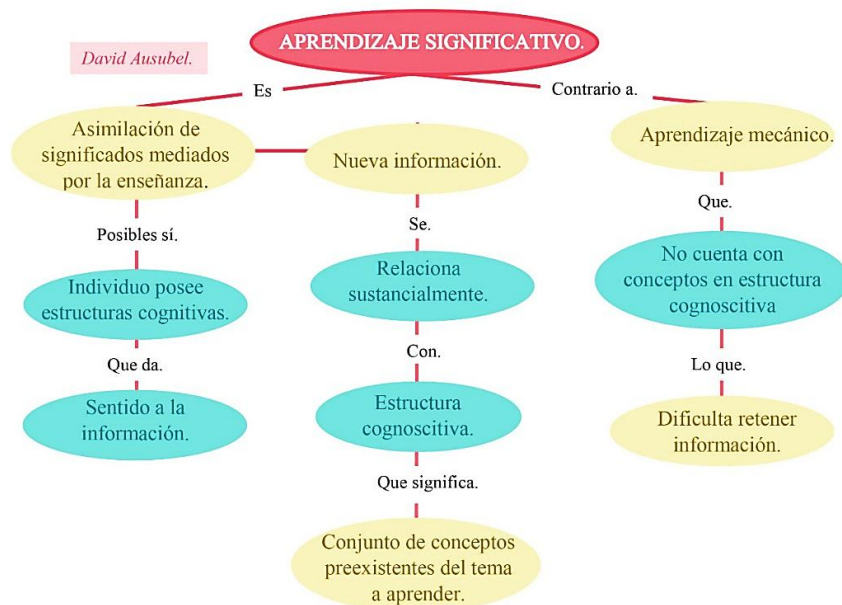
APRENDIZAJE SIGNIFICATIVO.

David Ausubel.

Es

Contrario a.

Asimilación de significados mediados por la enseñanza.

Nueva información.

Aprendizaje mecánico.

Posibles sí.

Individuo posee estructuras cognitivas.

Que da.

Sentido a la información.

Se.

Relaciona sustancialmente.

Con.

Estructura cognoscitiva.

Que significa.

Conjunto de conceptos preexistentes del tema a aprender.

Que.

No cuenta con conceptos en estructura cognoscitiva

Lo que.

Dificulta retener información.